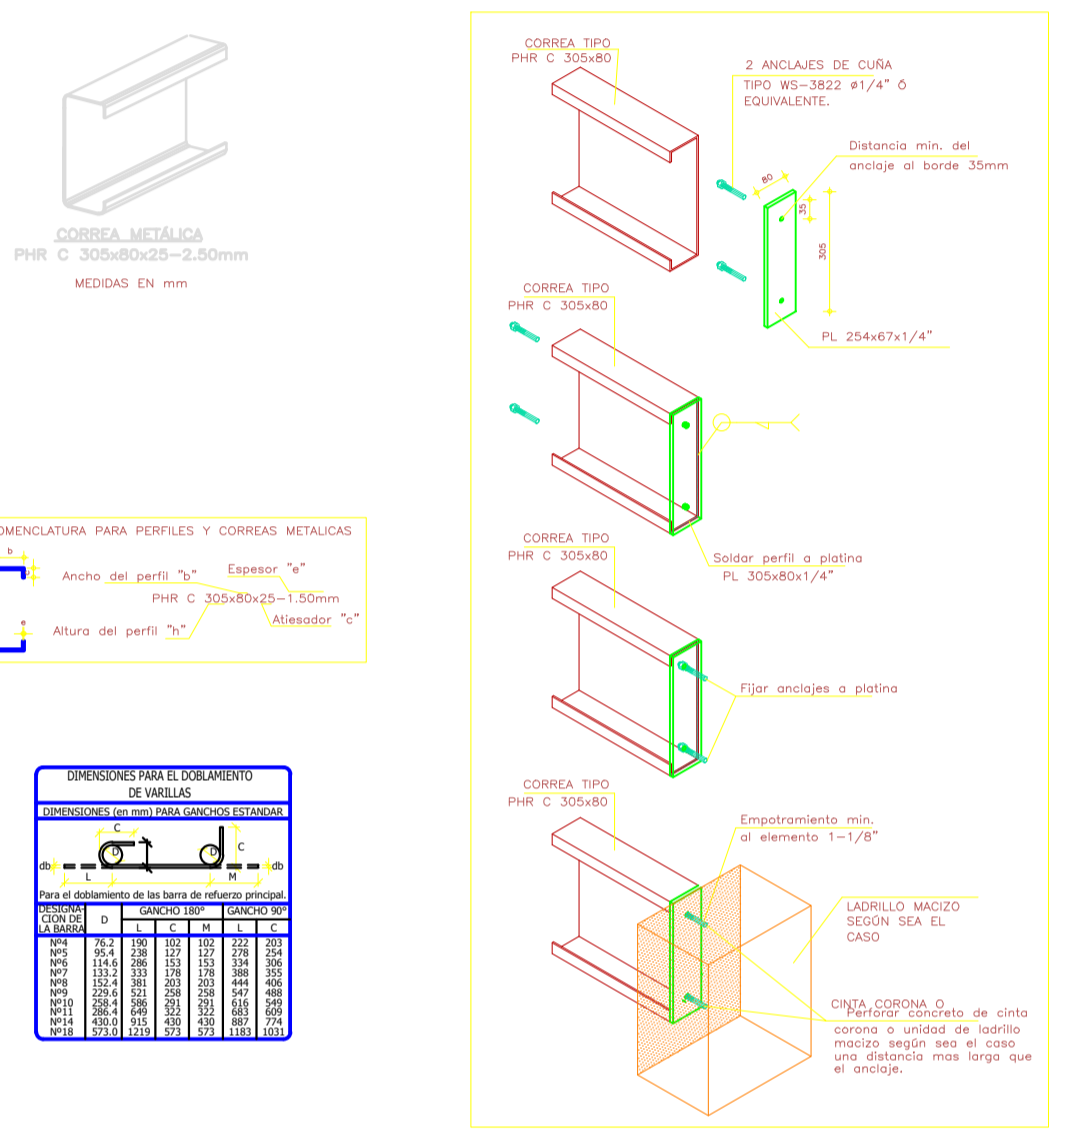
CORREA METÁLICA
PHR C 305x80x25–2.50mm

MEDIDAS EN mm

OMENCLATURA PARA PERFILES Y CORREAS METALICAS

b

Ancho del perfil "b"

Espesor "e"

PHR C 305x80x25–1.50mm

e

Altura del perfil "h"

Atiesador "c"

DIMENSIONES PARA EL DOBLAMIENTO DE VARILLAS

DIMENSIONES (en mm) PARA GANCHOS ESTANDAR

C
D
db
L
D
M
C
db

Para el doblamiento de las barra de refuerzo principal.

| DESIGNACION DE LA BARRA | D | GANCHO 180° L | GANCHO 180° C | GANCHO 180° M | GANCHO 90° L | GANCHO 90° C |
|---|---|---|---|---|---|---|
| Nº4 | 76.2 | 190 | 102 | 102 | 222 | 203 |
| Nº5 | 95.4 | 238 | 127 | 127 | 278 | 254 |
| Nº6 | 114.6 | 286 | 153 | 153 | 334 | 306 |
| Nº7 | 133.2 | 333 | 178 | 178 | 388 | 355 |
| Nº8 | 152.4 | 381 | 203 | 203 | 444 | 406 |
| Nº9 | 229.6 | 521 | 258 | 258 | 547 | 488 |
| Nº10 | 258.4 | 586 | 291 | 291 | 616 | 549 |
| Nº11 | 286.4 | 649 | 322 | 322 | 683 | 609 |
| Nº14 | 430.0 | 915 | 430 | 430 | 887 | 774 |
| Nº18 | 573.0 | 1219 | 573 | 573 | 1183 | 1031 |

CORREA TIPO
PHR C 305x80

2 ANCLAJES DE CUÑA
TIPO WS–3822 ø1/4" Ó
EQUIVALENTE.

Distancia min. del anclaje al borde 35mm

80
35
305

PL 254x67x1/4"

CORREA TIPO
PHR C 305x80

CORREA TIPO
PHR C 305x80

Soldar perfil a platina
PL 305x80x1/4"

Fijar anclajes a platina

CORREA TIPO
PHR C 305x80

Empotramiento min.
al elemento 1–1/8"

LADRILLO MACIZO
SEGÚN SEA EL
CASO

CINTA CORONA O
Perforar concreto de cinta corona o unidad de ladrillo macizo según sea el caso una distancia mas larga que el anclaje.